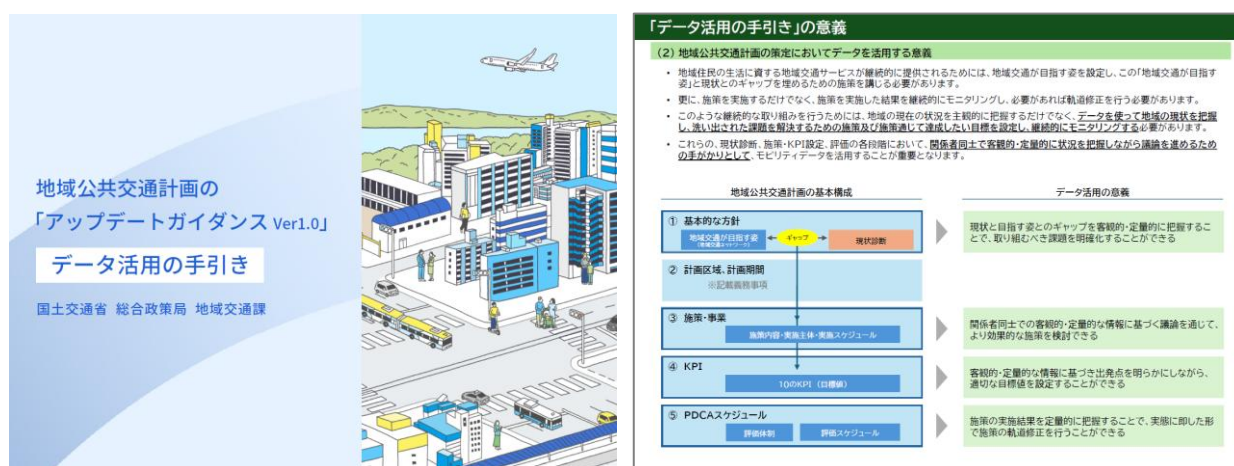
地域公共交通計画の
「アップデートガイダンス Ver1.0」

データ活用の手引き

国土交通省 総合政策局 地域交通課

「データ活用の手引き」の意義

(2) 地域公共交通計画の策定においてデータを活用する意義

・地域住民の生活に資する地域交通サービスが継続的に提供されるためには、地域交通が目指す姿を設定し、この「地域交通が目指す姿」と現状とのギャップを埋めるための施策を講じる必要があります。

・更に、施策を実施するだけでなく、施策を実施した結果を継続的にモニタリングし、必要があれば軌道修正を行う必要があります。

・このような継続的な取り組みを行うためには、地域の現在の状況を主観的に把握するだけでなく、データを使って地域の現状を把握し、洗い出された課題を解決するための施策及び施策通じて達成したい目標を設定し、継続的にモニタリングする必要があります。

・これらの、現状診断、施策・KPI設定、評価の各段階において、関係者同士で客観的・定量的に状況を把握しながら議論を進めるための手がかりとして、モビリティデータを活用することが重要となります。

地域公共交通計画の基本構成

① 基本的な方針
地域交通が目指す姿 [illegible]
ギャップ
現状診断

② 計画区域、計画期間
※記載義務事項

③ 施策・事業
施策内容・実施主体・実施スケジュール

④ KPI
10のKPI（目標値）

⑤ PDCAスケジュール
評価体制
評価スケジュール

データ活用の意義

現状と目指す姿とのギャップを客観的・定量的に把握することで、取り組むべき課題を明確化することができる

関係者同士での客観的・定量的な情報に基づく議論を通じて、より効果的な施策を検討できる

客観的・定量的な情報に基づき出発点を明らかにしながら、適切な目標値を設定することができる

施策の実施結果を定量的に把握することで、実態に即した形で施策の軌道修正を行うことができる